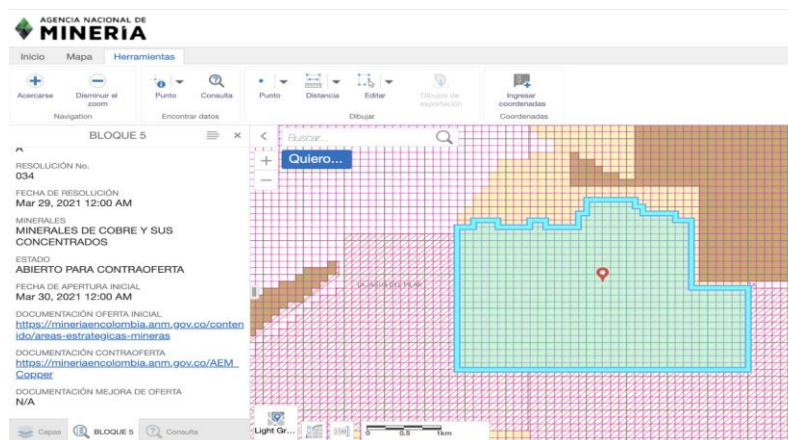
AGENCIA NACIONAL DE
MINERÍA

Inicio Mapa Herramientas

Acercarse
Disminuir el zoom
Navigation

Punto
Consulta
Encontrar datos

Punto
Distancia
Editar
Dibujos de exportación
Dibujar

Ingresar coordenadas
Coordenadas

BLOQUE 5

A

RESOLUCIÓN No.
034

FECHA DE RESOLUCIÓN
Mar 29, 2021 12:00 AM

MINERALES
MINERALES DE COBRE Y SUS CONCENTRADOS

ESTADO
ABIERTO PARA CONTRAOFERTA

FECHA DE APERTURA INICIAL
Mar 30, 2021 12:00 AM

DOCUMENTACIÓN OFERTA INICIAL
https://mineriaencolombia.anm.gov.co/contenido/areas-estrategicas-mineras

DOCUMENTACIÓN CONTRAOFERTA
https://mineriaencolombia.anm.gov.co/AEM_Copper

DOCUMENTACIÓN MEJORA DE OFERTA
N/A

Capas BLOQUE 5 Consulta

Buscar...
Quiero...

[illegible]

Light Gr...
0 0.5 1km